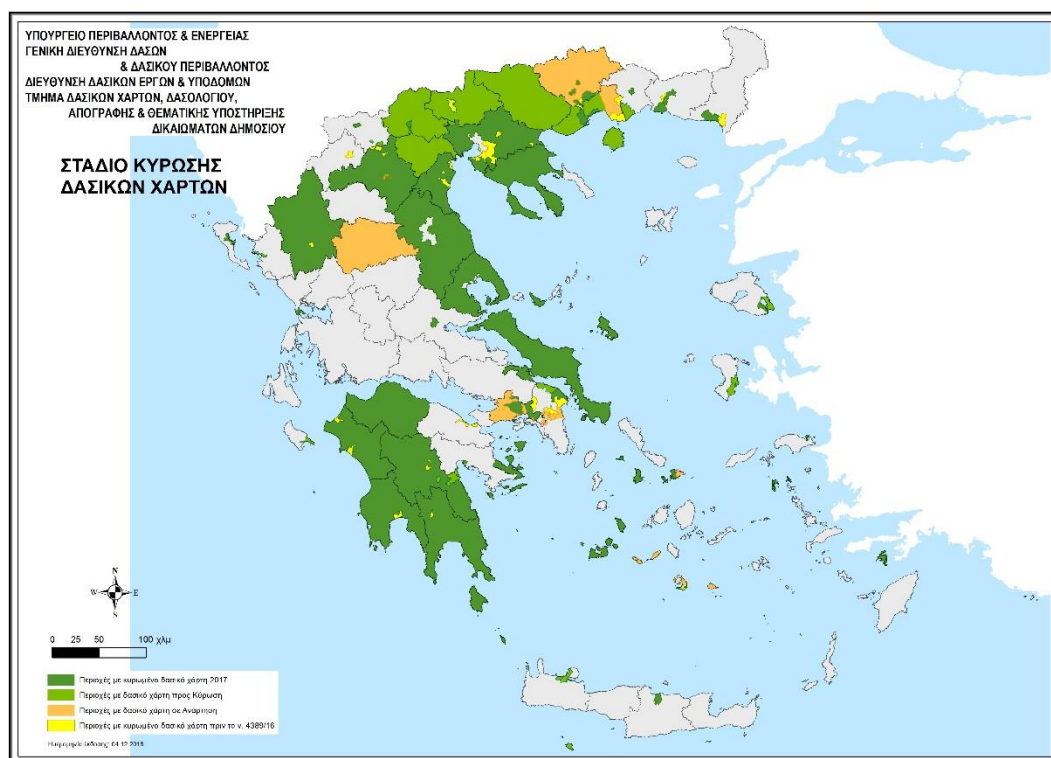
ΥΠΟΥΡΓΕΙΟ ΠΕΡΙΒΑΛΛΟΝΤΟΣ & ΕΝΕΡΓΕΙΑΣ
ΓΕΝΙΚΗ ΔΙΕΥΘΥΝΣΗ ΔΑΣΩΝ
& ΔΑΣΙΚΟΥ ΠΕΡΙΒΑΛΛΟΝΤΟΣ
ΔΙΕΥΘΥΝΣΗ ΔΑΣΙΚΩΝ ΕΡΓΩΝ & ΥΠΟΔΟΜΩΝ
ΤΜΗΜΑ ΔΑΣΙΚΩΝ ΧΑΡΤΩΝ, ΔΑΣΟΛΟΓΙΟΥ,
ΑΠΟΓΡΑΦΗΣ & ΘΕΜΑΤΙΚΗΣ ΥΠΟΣΤΗΡΙΞΗΣ
ΔΙΚΑΙΩΜΑΤΩΝ ΔΗΜΟΣΙΟΥ

ΣΤΑΔΙΟ ΚΥΡΩΣΗΣ
ΔΑΣΙΚΩΝ ΧΑΡΤΩΝ

N
W E
S

0 25 50 100 χλμ

Περιοχές με κυρωμένο δασικό χάρτη 2017
Περιοχές με δασικό χάρτη προς Κύρωση
Περιοχές με δασικό χάρτη σε Ανάρτηση
Περιοχές με κυρωμένο δασικό χάρτη πριν το ν. 4389/16

Ημερομηνία έκδοσης: 04.12.2018